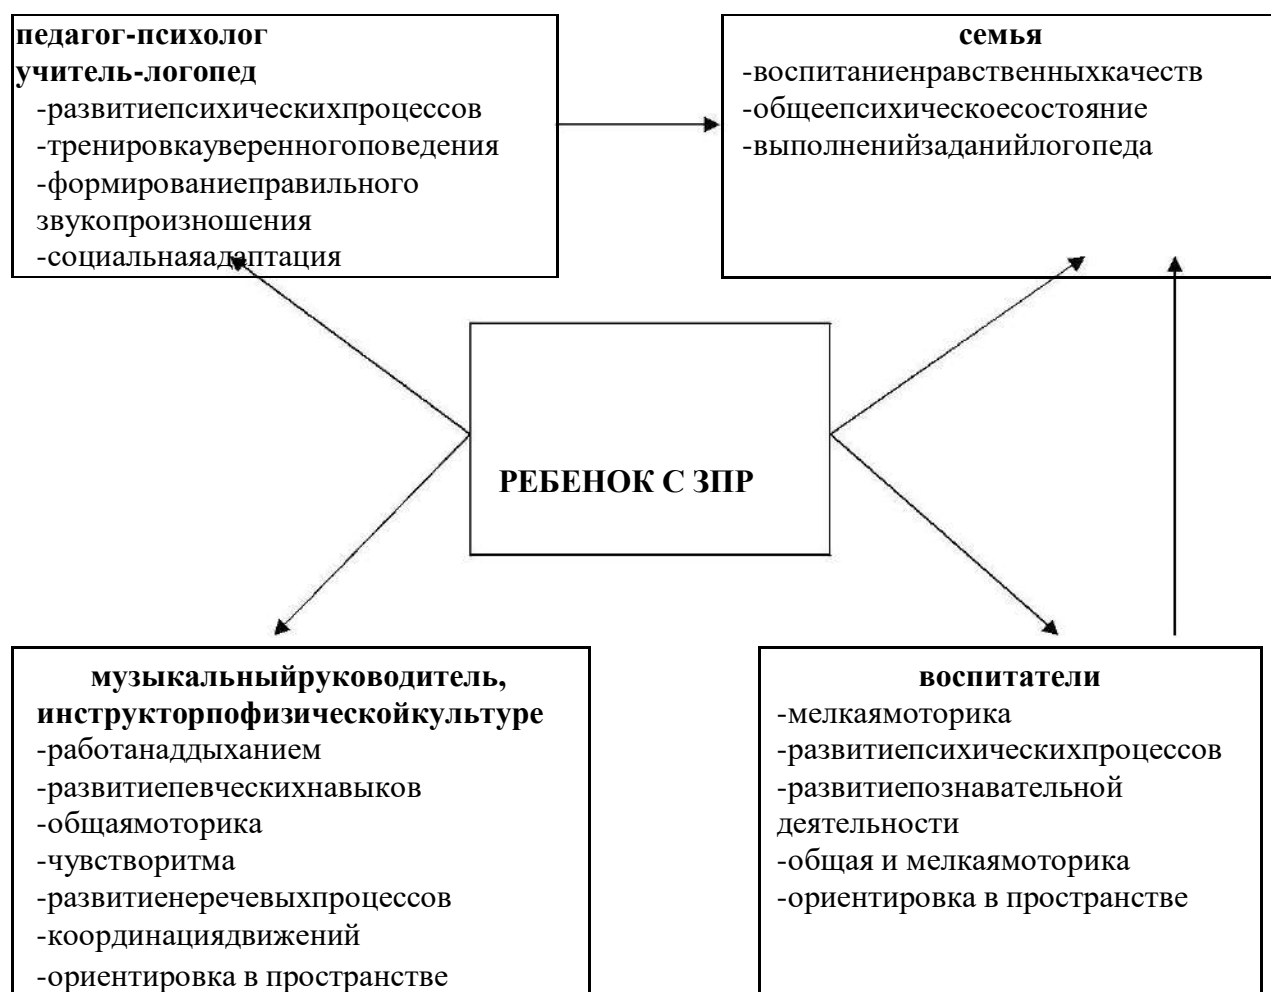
**педагог-психолог учитель-логопед**
-развитиепсихическихпроцессов
-тренировкауверенногоповедения
-формированиеправильного звукопроизношения
-социальнаяадаптация

**семья**
-воспитаниенравственныхкачеств
-общеепсихическоесостояние
-выполнениизаданийлогопеда

**РЕБЕНОК С ЗПР**

**музыкальныйруководитель, инструкторпофизическойкультуре**
-работанаддыханием
-развитиепевческихнавыков
-общаямоторика
-чувстворитма
-развитиенеречевыхпроцессов
-координациядвижений
-ориентировка в пространстве

**воспитатели**
-мелкаямоторика
-развитиепсихическихпроцессов
-развитиепознавательной деятельности
-общая и мелкаямоторика
-ориентировка в пространстве